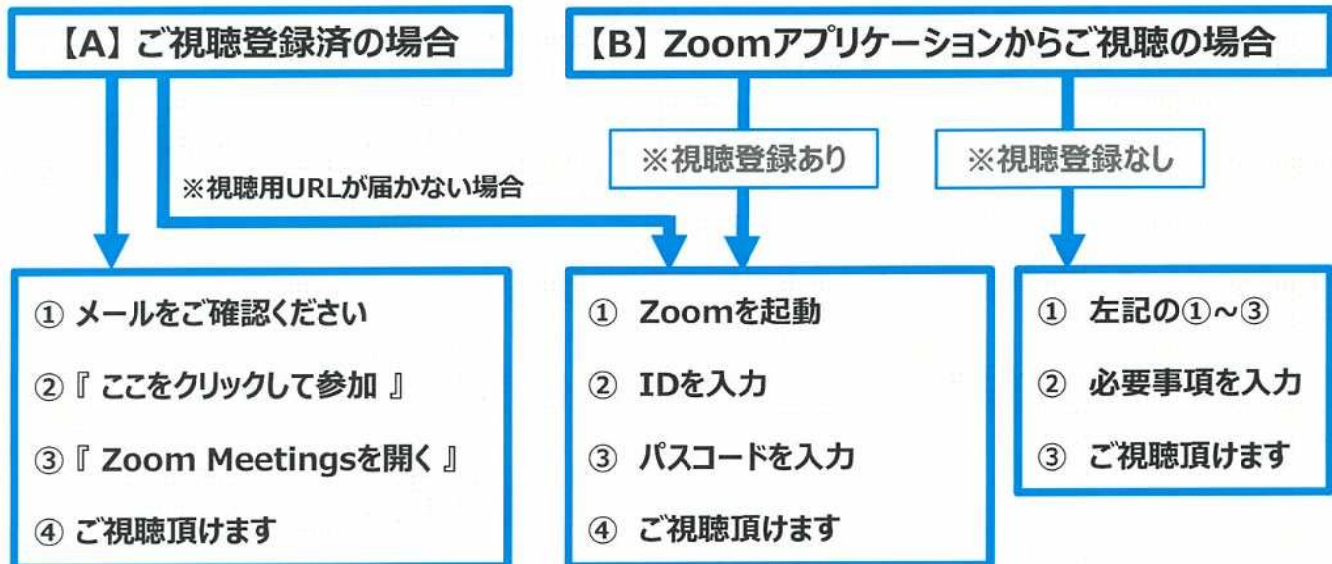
【A】ご視聴登録済の場合

【B】Zoomアプリケーションからご視聴の場合

※視聴登録あり

※視聴登録なし

※視聴用URLが届かない場合

① メールをご確認ください
②『 ここをクリックして参加 』
③『 Zoom Meetingsを開く 』
④ ご視聴頂けます

① Zoomを起動
② IDを入力
③ パスコードを入力
④ ご視聴頂けます

① 左記の①～③
② 必要事項を入力
③ ご視聴頂けます